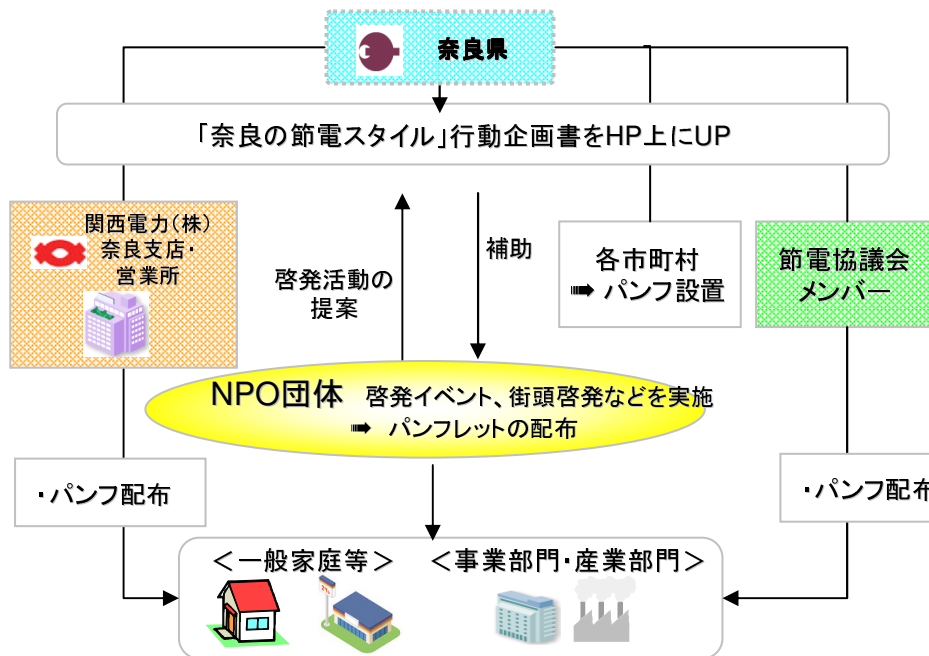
奈良県

「奈良の節電スタイル」行動企画書をHP上にUP

関西電力（株）
奈良支店・
営業所

啓発活動の
提案

補助

各市町村
➡ パンフ設置

節電協議会
メンバー

NPO団体　啓発イベント、街頭啓発などを実施
➡ パンフレットの配布

・パンフ配布

・パンフ配布

＜一般家庭等＞　＜事業部門・産業部門＞